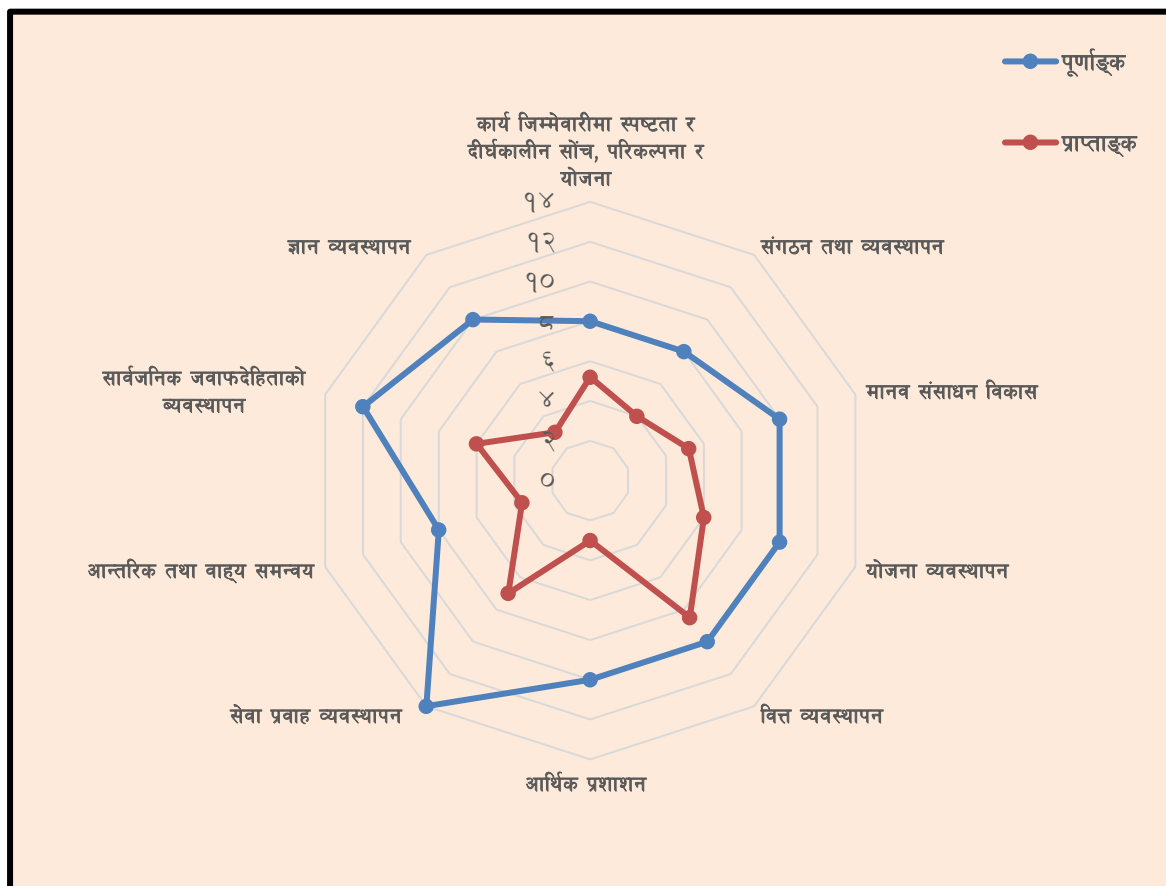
पूर्णाङ्क

प्राप्ताङ्क

कार्य जिम्मेवारीमा स्पष्टता र दीर्घकालीन सोंच, परिकल्पना र योजना

१४
१२
१०
८
६
४
२
०

संगठन तथा व्यवस्थापन

मानव संसाधन विकास

योजना व्यवस्थापन

वित्त व्यवस्थापन

आर्थिक प्रशाशन

सेवा प्रवाह व्यवस्थापन

आन्तरिक तथा वाह्य समन्वय

सार्वजनिक जवाफदेहिताको व्यवस्थापन

ज्ञान व्यवस्थापन